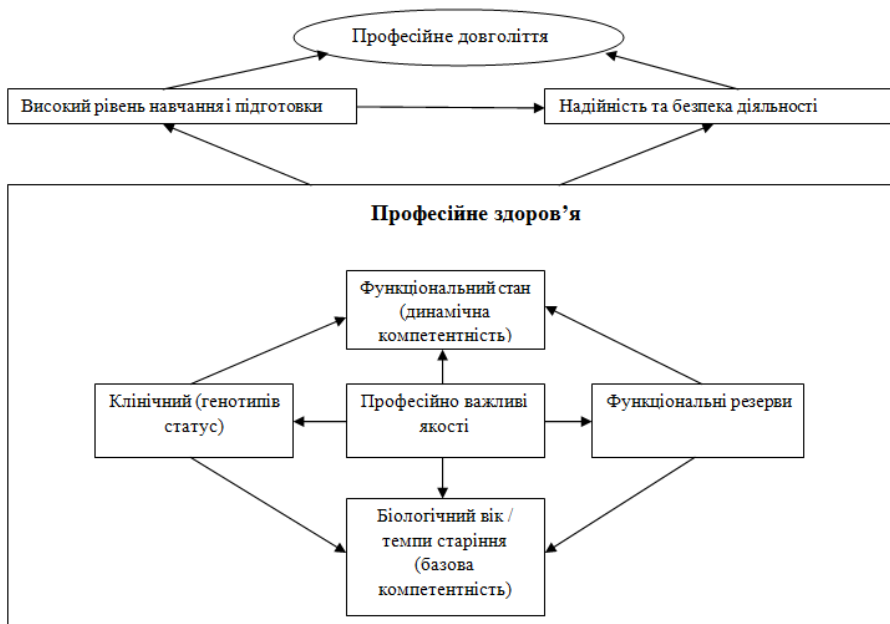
Професійне довголіття

Високий рівень навчання і підготовки

Надійність та безпека діяльності

Професійне здоров'я

Функціональний стан (динамічна компетентність)

Клінічний (генотипів статус)

Професійно важливі якості

Функціональні резерви

Біологічний вік / темпи старіння (базова компетентність)